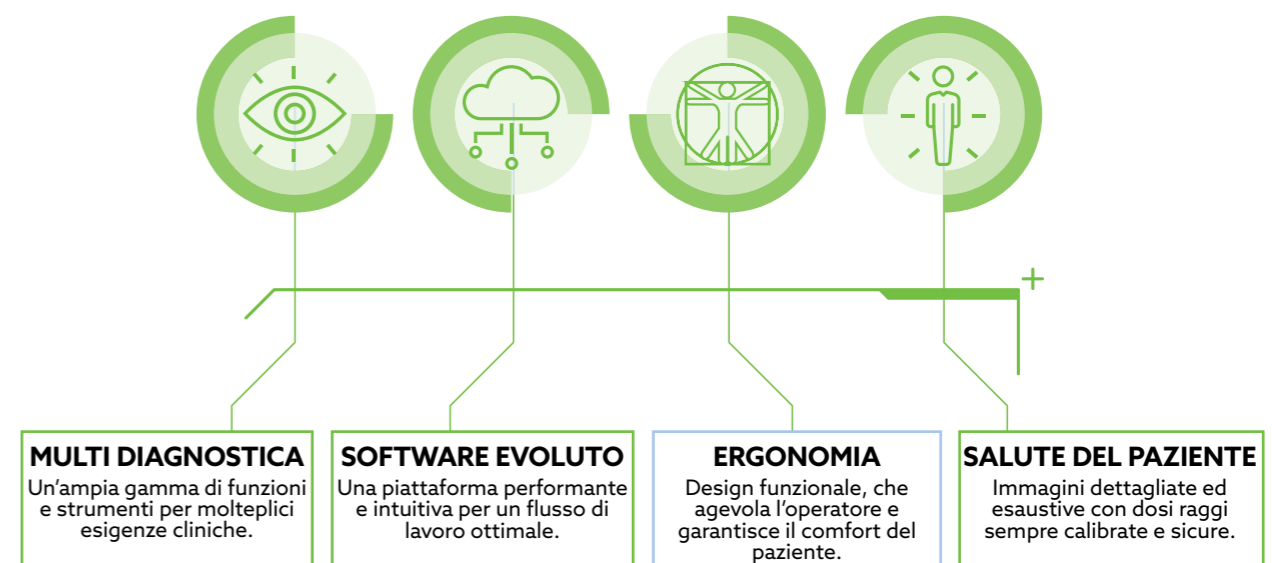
+

MULTI DIAGNOSTICA
Un'ampia gamma di funzioni e strumenti per molteplici esigenze cliniche.

SOFTWARE EVOLUTO
Una piattaforma performante e intuitiva per un flusso di lavoro ottimale.

ERGONOMIA
Design funzionale, che agevola l'operatore e garantisce il comfort del paziente.

SALUTE DEL PAZIENTE
Immagini dettagliate ed esaustive con dosi raggi sempre calibrate e sicure.